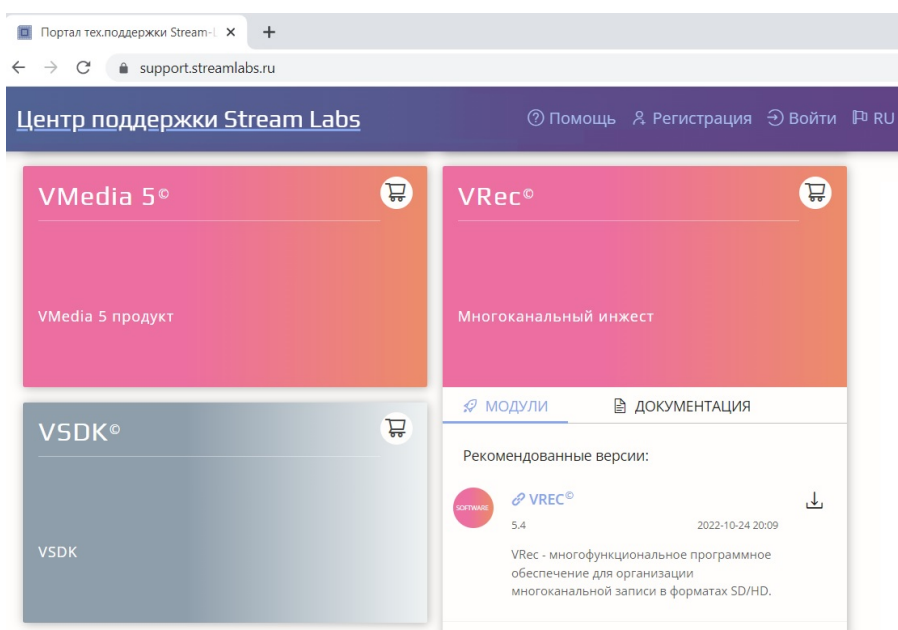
Портал тех.поддержки Stream-L ×
+
support.streamlabs.ru

Центр поддержки Stream Labs
Помощь Регистрация Войти RU

VMedia 5©
VMedia 5 продукт

VRec©
Многоканальный инжест

МОДУЛИ
ДОКУМЕНТАЦИЯ

Рекомендованные версии:

SOFTWARE
VREC©
5.4
2022-10-24 20:09
VRec - многофункциональное программное обеспечение для организации многоканальной записи в форматах SD/HD.

VSDK©
VSDK